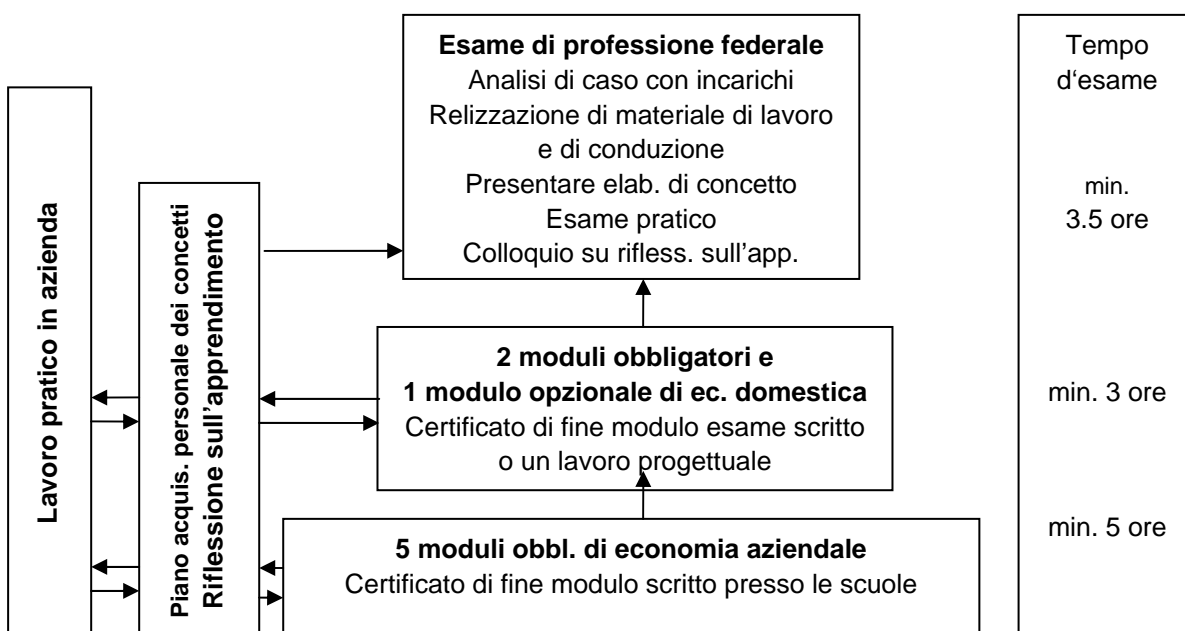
Lavoro pratico in azienda

Piano acquis. personale dei concetti
Riflessione sull'apprendimento

Esame di professione federale
Analisi di caso con incarichi
Relizzazione di materiale di lavoro e di conduzione
Presentare elab. di concetto
Esame pratico
Colloquio su rifless. sull'app.

2 moduli obbligatori e
1 modulo opzionale di ec. domestica
Certificato di fine modulo esame scritto o un lavoro progettuale

5 moduli obbl. di economia aziendale
Certificato di fine modulo scritto presso le scuole

Tempo d'esame

min.
3.5 ore

min. 3 ore

min. 5 ore